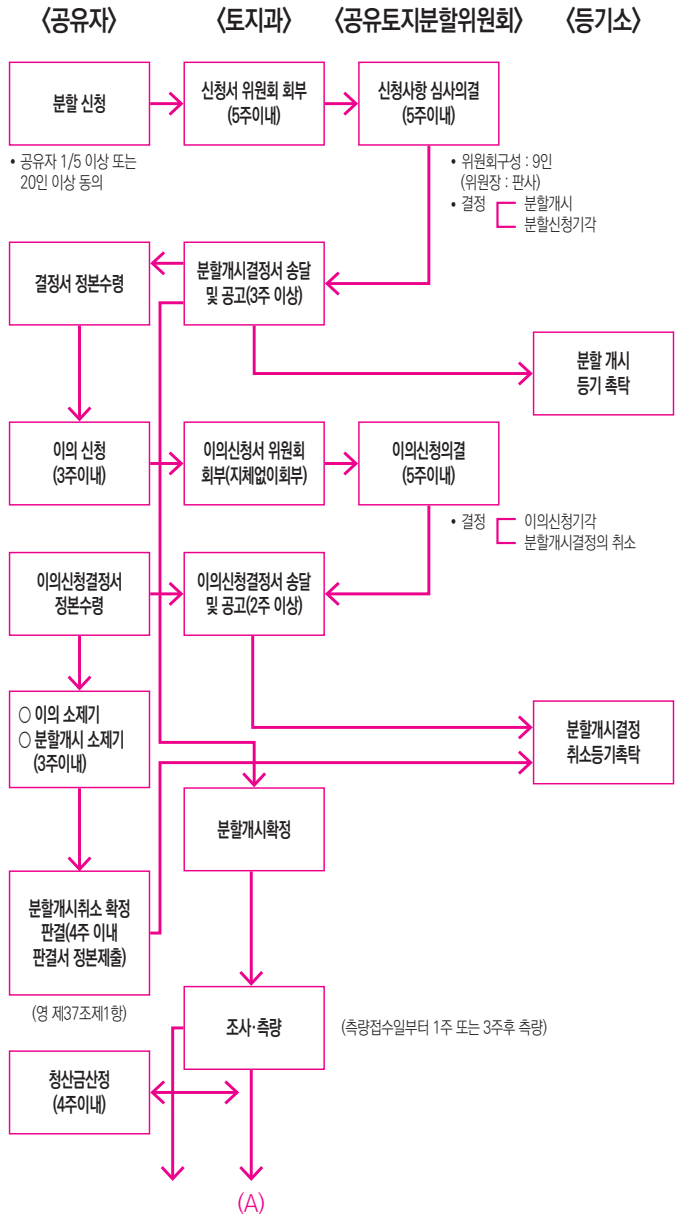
〈공유자〉 〈토지과〉 〈공유토지분할위원회〉 〈등기소〉

분할 신청

• 공유자 1/5 이상 또는 20인 이상 동의

신청서 위원회 회부 (5주이내)

신청사항 심사의결 (5주이내)

• 위원회구성 : 9인 (위원장 : 판사)

• 결정 분할개시 분할신청기각

결정서 정본수령

분할개시결정서 송달 및 공고(3주 이상)

분할 개시 등기 촉탁

이의 신청 (3주이내)

이의신청서 위원회 회부(지체없이회부)

이의신청의결 (5주이내)

• 결정 이의신청기각 분할개시결정의 취소

이의신청결정서 정본수령

이의신청결정서 송달 및 공고(2주 이상)

○ 이의 소제기
○ 분할개시 소제기
(3주이내)

분할개시결정 취소등기촉탁

분할개시확정

분할개시취소 확정 판결(4주 이내 판결서 정본제출)

(영 제37조제1항)

조사·측량

(측량접수일부터 1주 또는 3주후 측량)

청산금산정 (4주이내)

(A)